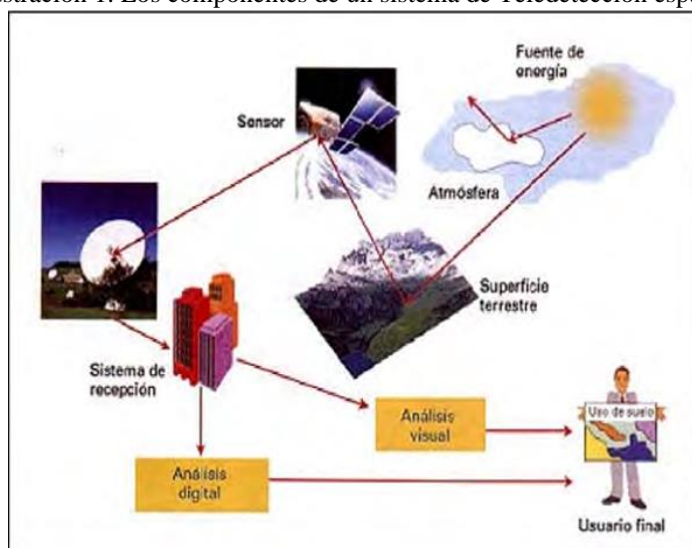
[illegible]stración 1. Los componentes de un sistema de Teledetección esp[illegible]

Fuente de energía

Sensor

Atmósfera

Superficie terrestre

Sistema de recepción

Análisis visual

Uso de suelo

Análisis digital

Usuario final